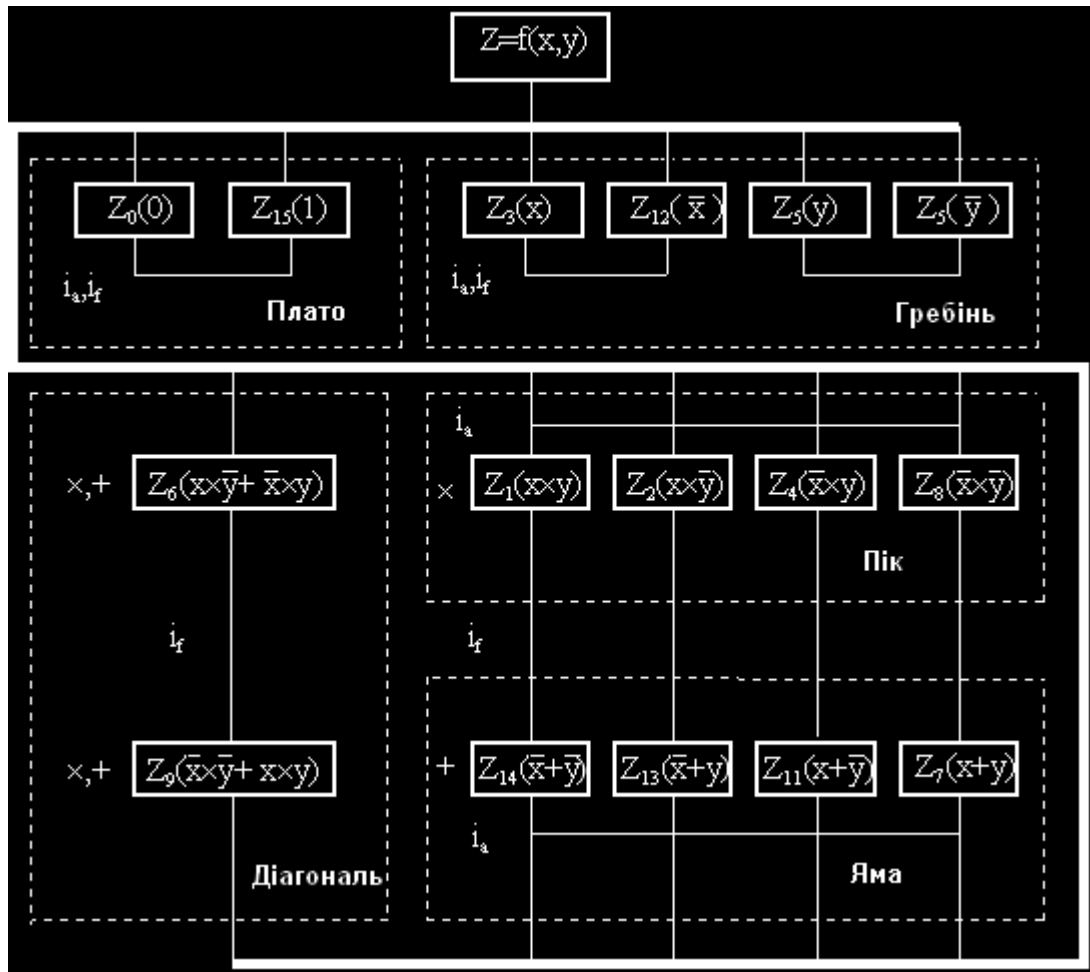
$Z=f(x,y)$

$Z_0(0)$ $Z_{15}(1)$

$i_a, i_f$

Плато

$Z_3(x)$ $Z_{12}(\bar{x})$ $Z_5(y)$ $Z_5(\bar{y})$

$i_a, i_f$

Гребінь

$\times, +$ $Z_6(x\times\bar{y}+\bar{x}\times y)$

$i_f$

$\times, +$ $Z_9(\bar{x}\times\bar{y}+x\times y)$

Діагональ

$i_a$

$\times$ $Z_1(x\times y)$ $Z_2(x\times\bar{y})$ $Z_4(\bar{x}\times y)$ $Z_8(\bar{x}\times\bar{y})$

Пік

$i_f$

$+$ $Z_{14}(\bar{x}+\bar{y})$ $Z_{13}(\bar{x}+y)$ $Z_{11}(x+\bar{y})$ $Z_7(x+y)$

$i_a$

Яма